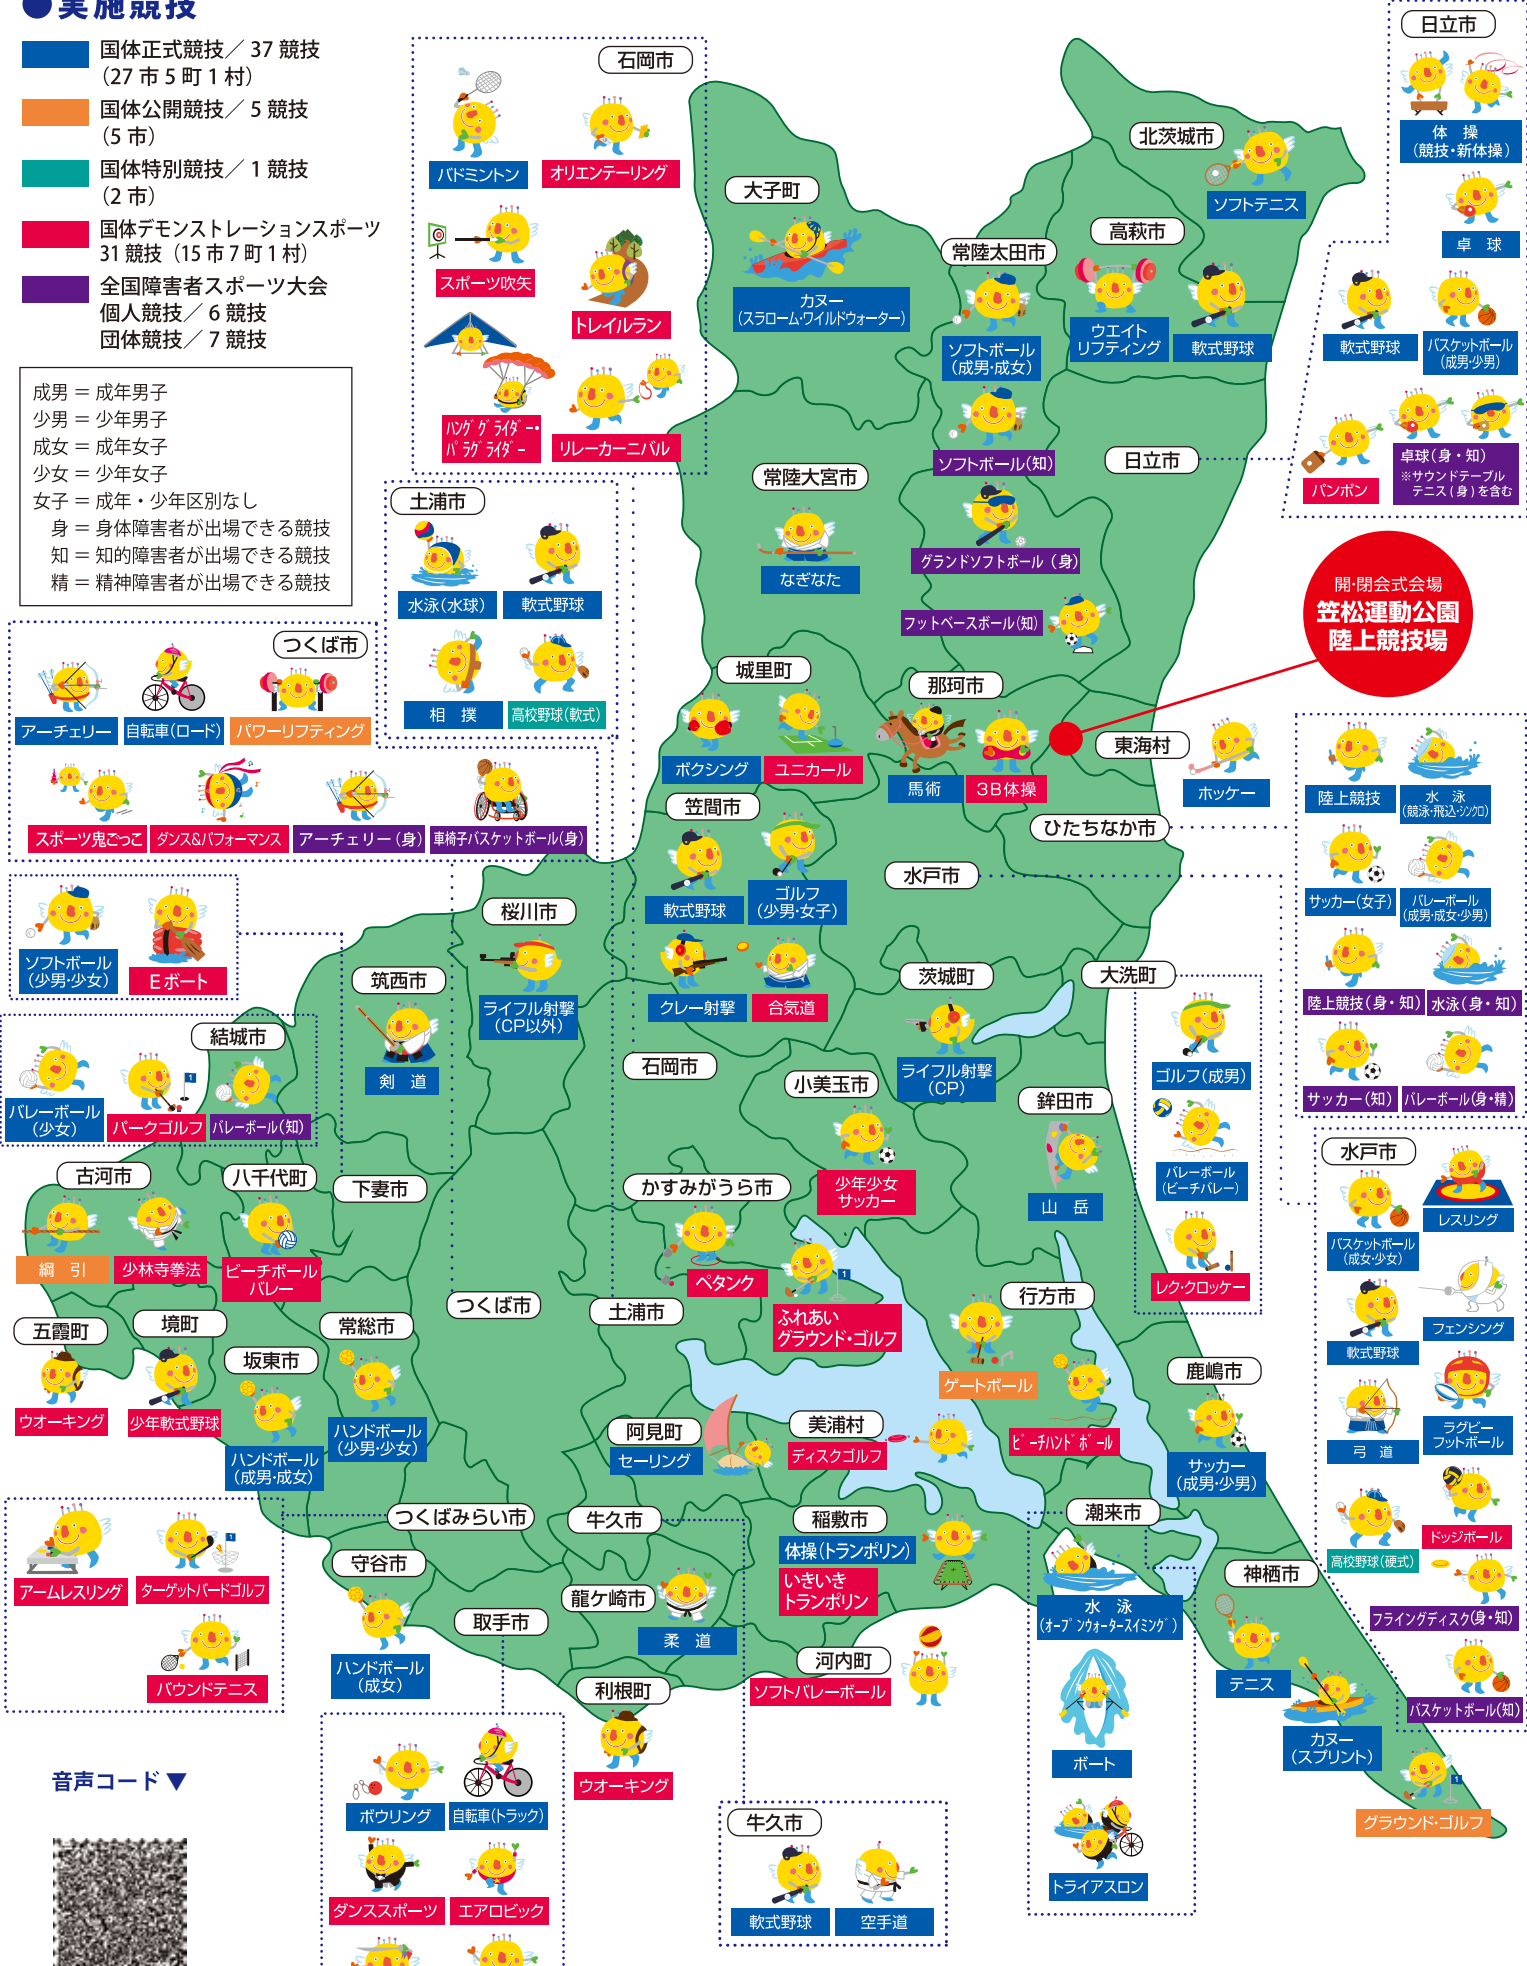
●実施競技

国体正式競技／37 競技（27 市 5 町 1 村）
国体公開競技／5 競技（5 市）
国体特別競技／1 競技（2 市）
国体デモンストレーションスポーツ 31 競技（15 市 7 町 1 村）
全国障害者スポーツ大会 個人競技／6 競技 団体競技／7 競技

成男 = 成年男子
少男 = 少年男子
成女 = 成年女子
少女 = 少年女子
女子 = 成年・少年区別なし
身 = 身体障害者が出場できる競技
知 = 知的障害者が出場できる競技
精 = 精神障害者が出場できる競技

石岡市
バドミントン
オリエンテーリング
スポーツ吹矢
トレイルラン
ハング グライダー・パラ グライダー
リレーカーニバル

土浦市
水泳（水球）
軟式野球
相撲
高校野球（軟式）

つくば市
アーチェリー
自転車（ロード）
パワーリフティング
スポーツ鬼ごっこ
ダンス&パフォーマンス
アーチェリー（身）
車椅子バスケットボール（身）

ソフトボール（少男・少女）
Eボート

結城市
バレーボール（少女）
パークゴルフ
バレーボール（知）

古河市
綱引
少林寺拳法
八千代町
ビーチボールバレー
五霞町
ウオーキング
境町
少年軟式野球
坂東市
ハンドボール（成男・成女）
常総市
ハンドボール（少男・少女）
下妻市
筑西市
剣道
桜川市
ライフル射撃（CP以外）

アームレスリング
ターゲットバードゴルフ
バウンドテニス

音声コード ▼

つくばみらい市
守谷市
ハンドボール（成女）
取手市
ボウリング
自転車（トラック）
ダンススポーツ
エアロビック

大子町
カヌー（スラローム・ワイルドウォーター）
常陸太田市
ソフトボール（成男・成女）
ソフトボール（知）
高萩市
ウエイトリフティング
軟式野球
北茨城市
ソフトテニス
常陸大宮市
なぎなた
グランドソフトボール（身）
フットベースボール（知）
城里町
ボクシング
ユニカール
那珂市
馬術
3B体操
笠間市
軟式野球
ゴルフ（少男・女子）
クレー射撃
合気道
石岡市
小美玉市
少年少女サッカー
茨城町
ライフル射撃（CP）
かすみがうら市
ペタンク
ふれあいグラウンド・ゴルフ
つくば市
土浦市
阿見町
セーリング
美浦村
ディスクゴルフ
行方市
ゲートボール
ビーチバボール
鉾田市
山岳
大洗町
ゴルフ（成男）
バレーボール（ビーチバレー）
レク・クロッケー
牛久市
龍ケ崎市
柔道
稲敷市
体操（トランポリン）
いきいきトランポリン
河内町
ソフトバレーボール
利根町
ウオーキング
牛久市
軟式野球
空手道
潮来市
水泳（オープンウォータースイミング）
ボート
トライアスロン
鹿嶋市
サッカー（成男・少男）
神栖市
テニス
カヌー（スプリント）
グラウンド・ゴルフ
東海村
ホッケー
ひたちなか市
水戸市
日立市

日立市
体操（競技・新体操）
卓球
軟式野球
バスケットボール（成男・少男）
バンボン
卓球（身・知）※サウンドテーブルテニス（身）を含む

開・閉会式会場
笠松運動公園 陸上競技場

陸上競技
水泳（競泳・飛込・シンクロ）
サッカー（女子）
バレーボール（成男・成女・少男）
陸上競技（身・知）
水泳（身・知）
サッカー（知）
バレーボール（身・精）

水戸市
バスケットボール（成女・少女）
レスリング
フェンシング
軟式野球
弓道
ラグビーフットボール
高校野球（硬式）
ドッジボール
フライングディスク（身・知）
バスケットボール（知）